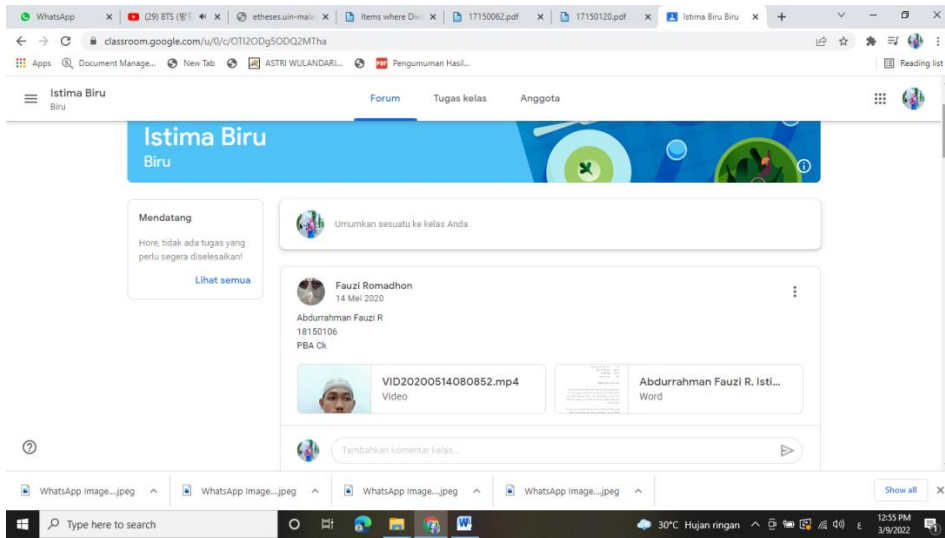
WhatsApp × (29) BTS (방탄 × etheses.uin-mala × Items where Di × 17150062.pdf × 17150120.pdf × Istima Biru Biru × +

classroom.google.com/u/0/c/OTI2ODg5ODQ2MTha

Apps Document Manage... New Tab ASTRI WULANDARI... Pengumuman Hasil... Reading list

Istima Biru
Biru

Forum Tugas kelas Anggota

Istima Biru
Biru

Mendatang

Hore, tidak ada tugas yang perlu segera diselesaikan!

Lihat semua

Umumkan sesuatu ke kelas Anda

Fauzi Romadhon
14 Mei 2020

Abdurrahman Fauzi R
18150106
PBA Ck

VID20200514080852.mp4
Video

Abdurrahman Fauzi R. Isti...
Word

Tambahkan komentar kelas...

WhatsApp Image....jpeg WhatsApp Image....jpeg WhatsApp Image....jpeg WhatsApp Image....jpeg Show all

Type here to search

30°C Hujan ringan 12:55 PM 3/9/2022